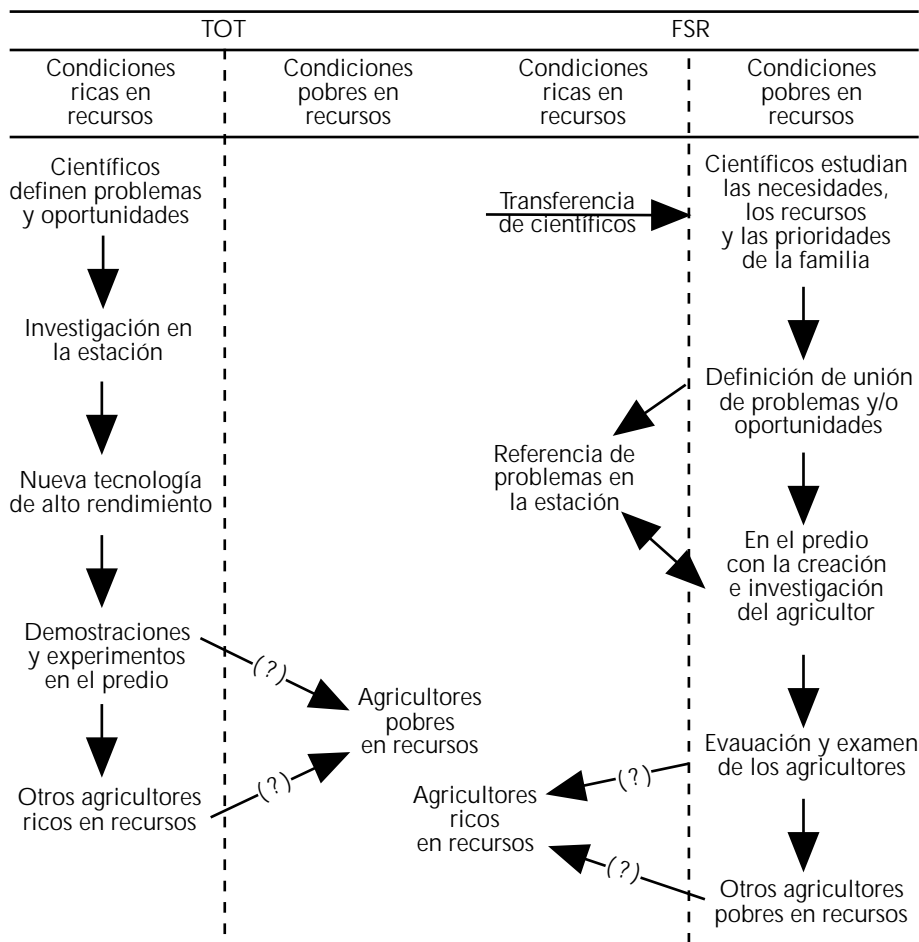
| TOT | | FSR | |
|---|---|---|---|
| Condiciones ricas en recursos | Condiciones pobres en recursos | Condiciones ricas en recursos | Condiciones pobres en recursos |

Científicos definen problemas y oportunidades

Investigación en la estación

Nueva tecnología de alto rendimiento

Demostraciones y experimentos en el predio

(?)

Agricultores pobres en recursos

Otros agricultores ricos en recursos

(?)

Transferencia de científicos

Científicos estudian las necesidades, los recursos y las prioridades de la familia

Definición de unión de problemas y/o oportunidades

Referencia de problemas en la estación

En el predio con la creación e investigación del agricultor

Evauación y examen de los agricultores

(?)

Agricultores ricos en recursos

(?)

Otros agricultores pobres en recursos